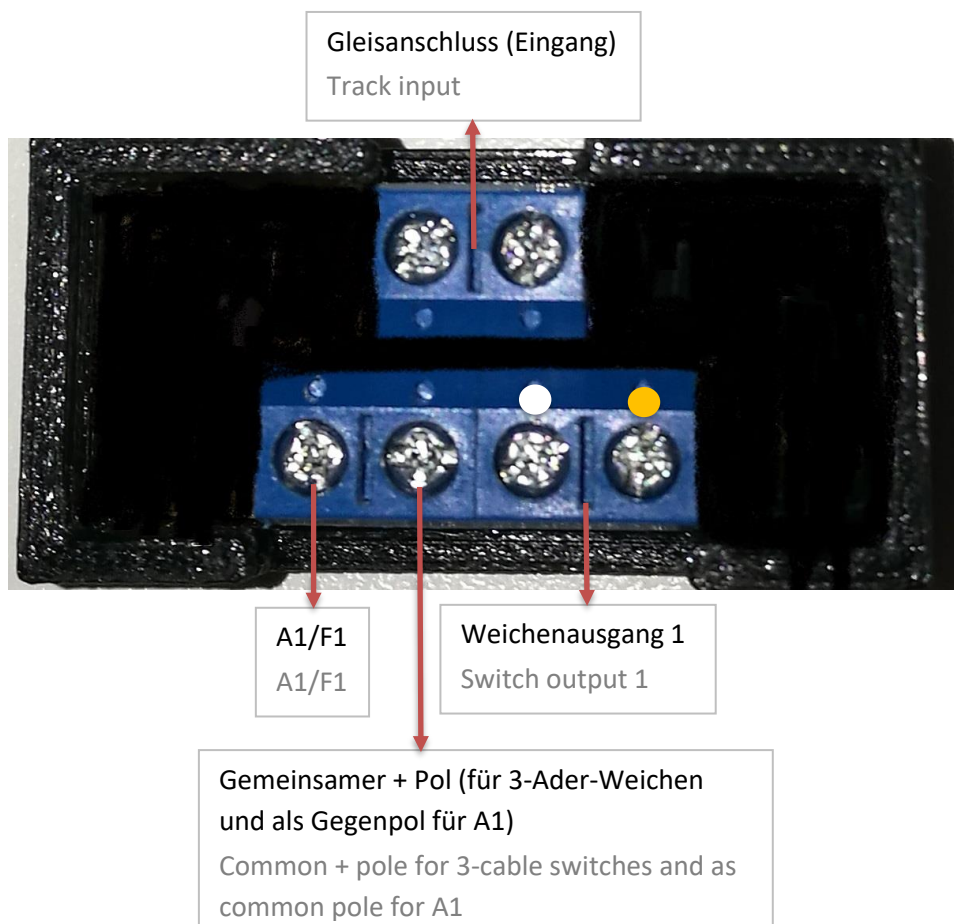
Gleisanschluss (Eingang)
Track input

A1/F1
A1/F1

Weichenausgang 1
Switch output 1

Gemeinsamer + Pol (für 3-Ader-Weichen und als Gegenpol für A1)
Common + pole for 3-cable switches and as common pole for A1